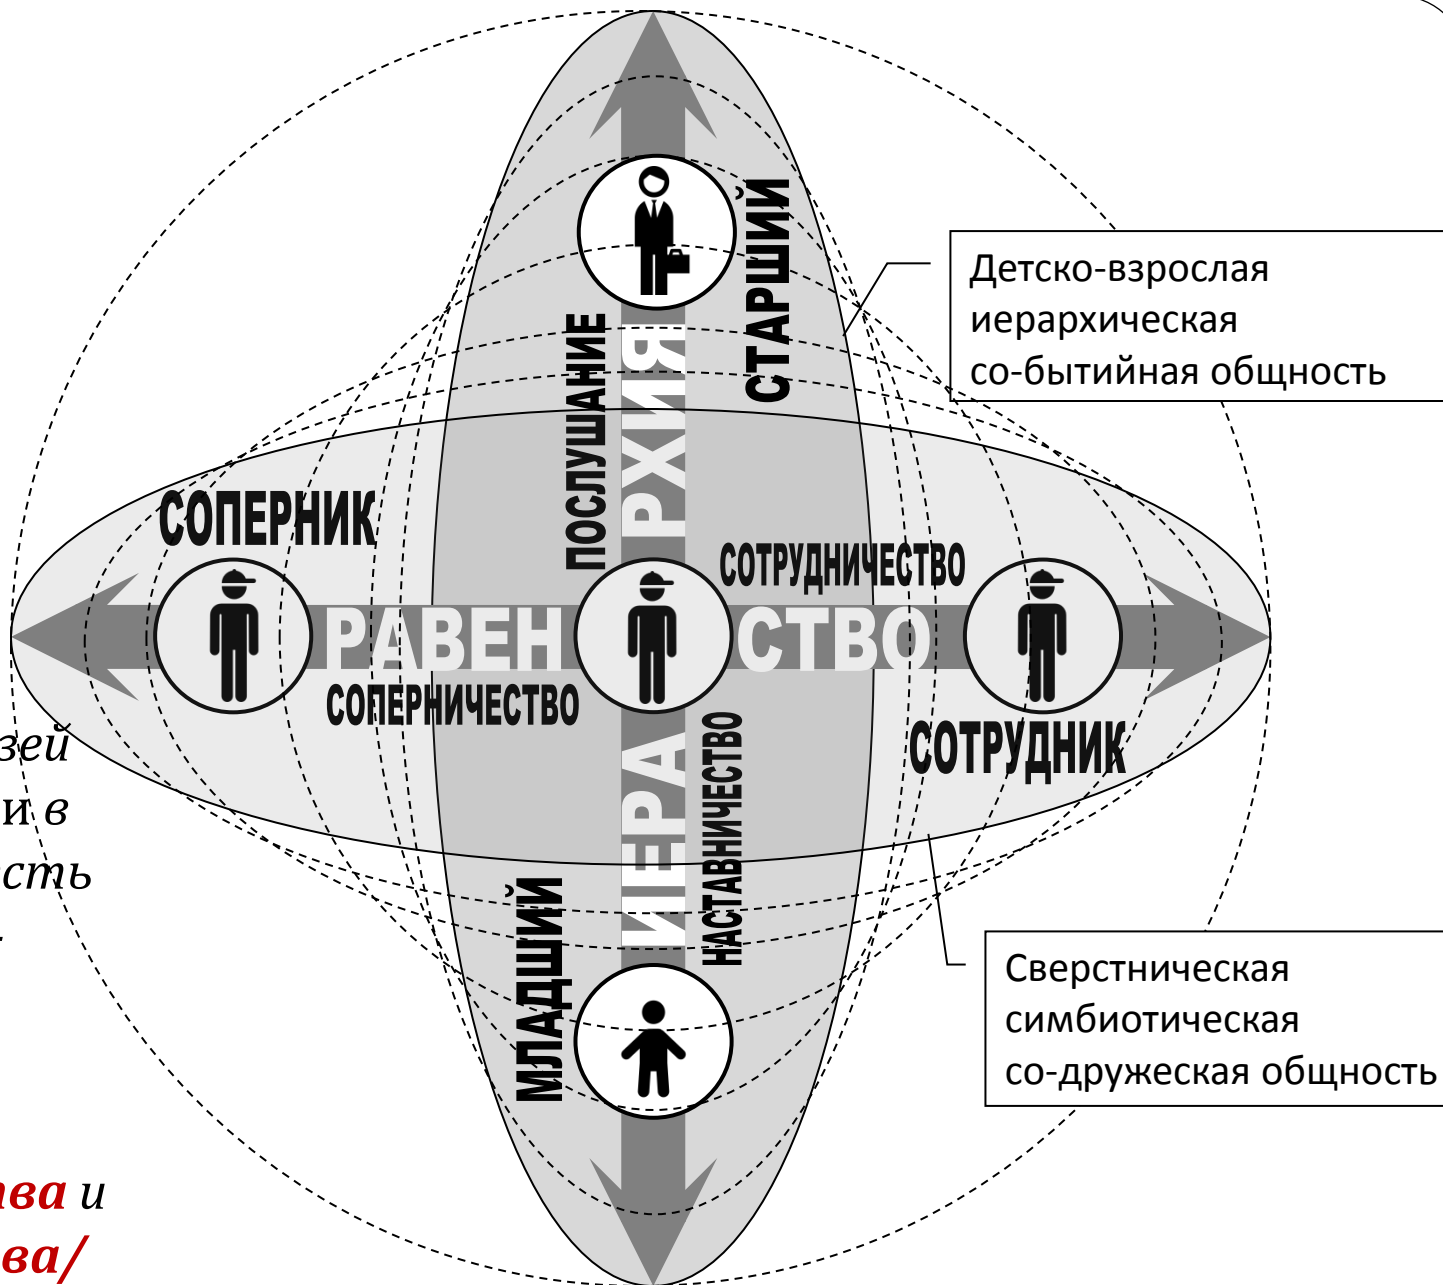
Детско-взрослая иерархическая со-бытийная общность

СТАРШИЙ

ПОСЛУШАНИЕ

РХИЯ

СОПЕРНИК

СОТРУДНИЧЕСТВО

РАВЕН

СТВО

СОПЕРНИЧЕСТВО

СОТРУДНИК

ИЕРА

НАСТАВНИЧЕСТВО

МЛАДШИЙ

Сверстническая симбиотическая со-дружеская общность

зей
и в
сть

ва и
ва/